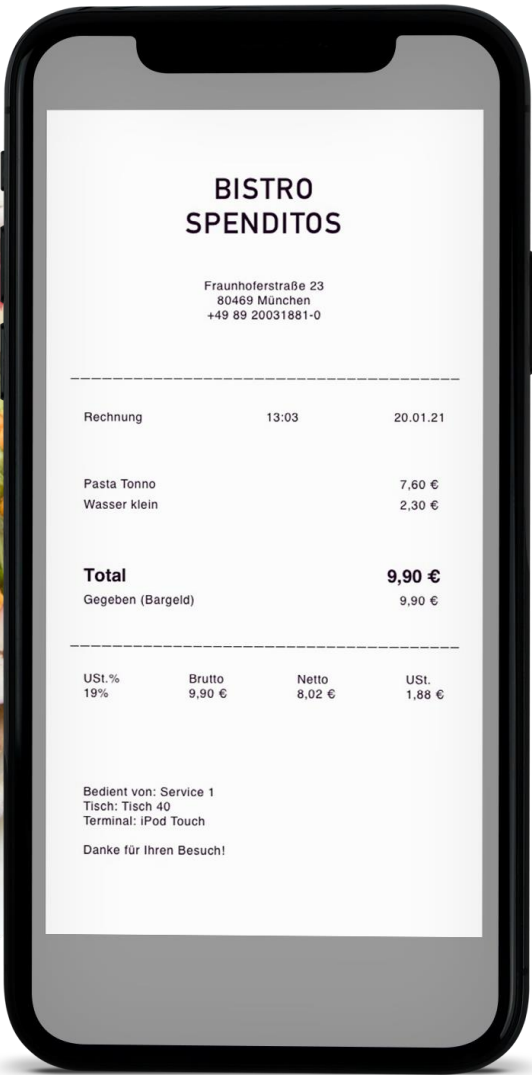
BISTRO
SPENDITOS

Fraunhoferstraße 23
80469 München
+49 89 20031881-0

Rechnung 13:03 20.01.21

Pasta Tonno 7,60 €
Wasser klein 2,30 €

Total 9,90 €
Gegeben (Bargeld) 9,90 €

| USt.% | Brutto | Netto | USt. |
|---|---|---|---|
| 19% | 9,90 € | 8,02 € | 1,88 € |

Bedient von: Service 1
Tisch: Tisch 40
Terminal: iPod Touch

Danke für Ihren Besuch!